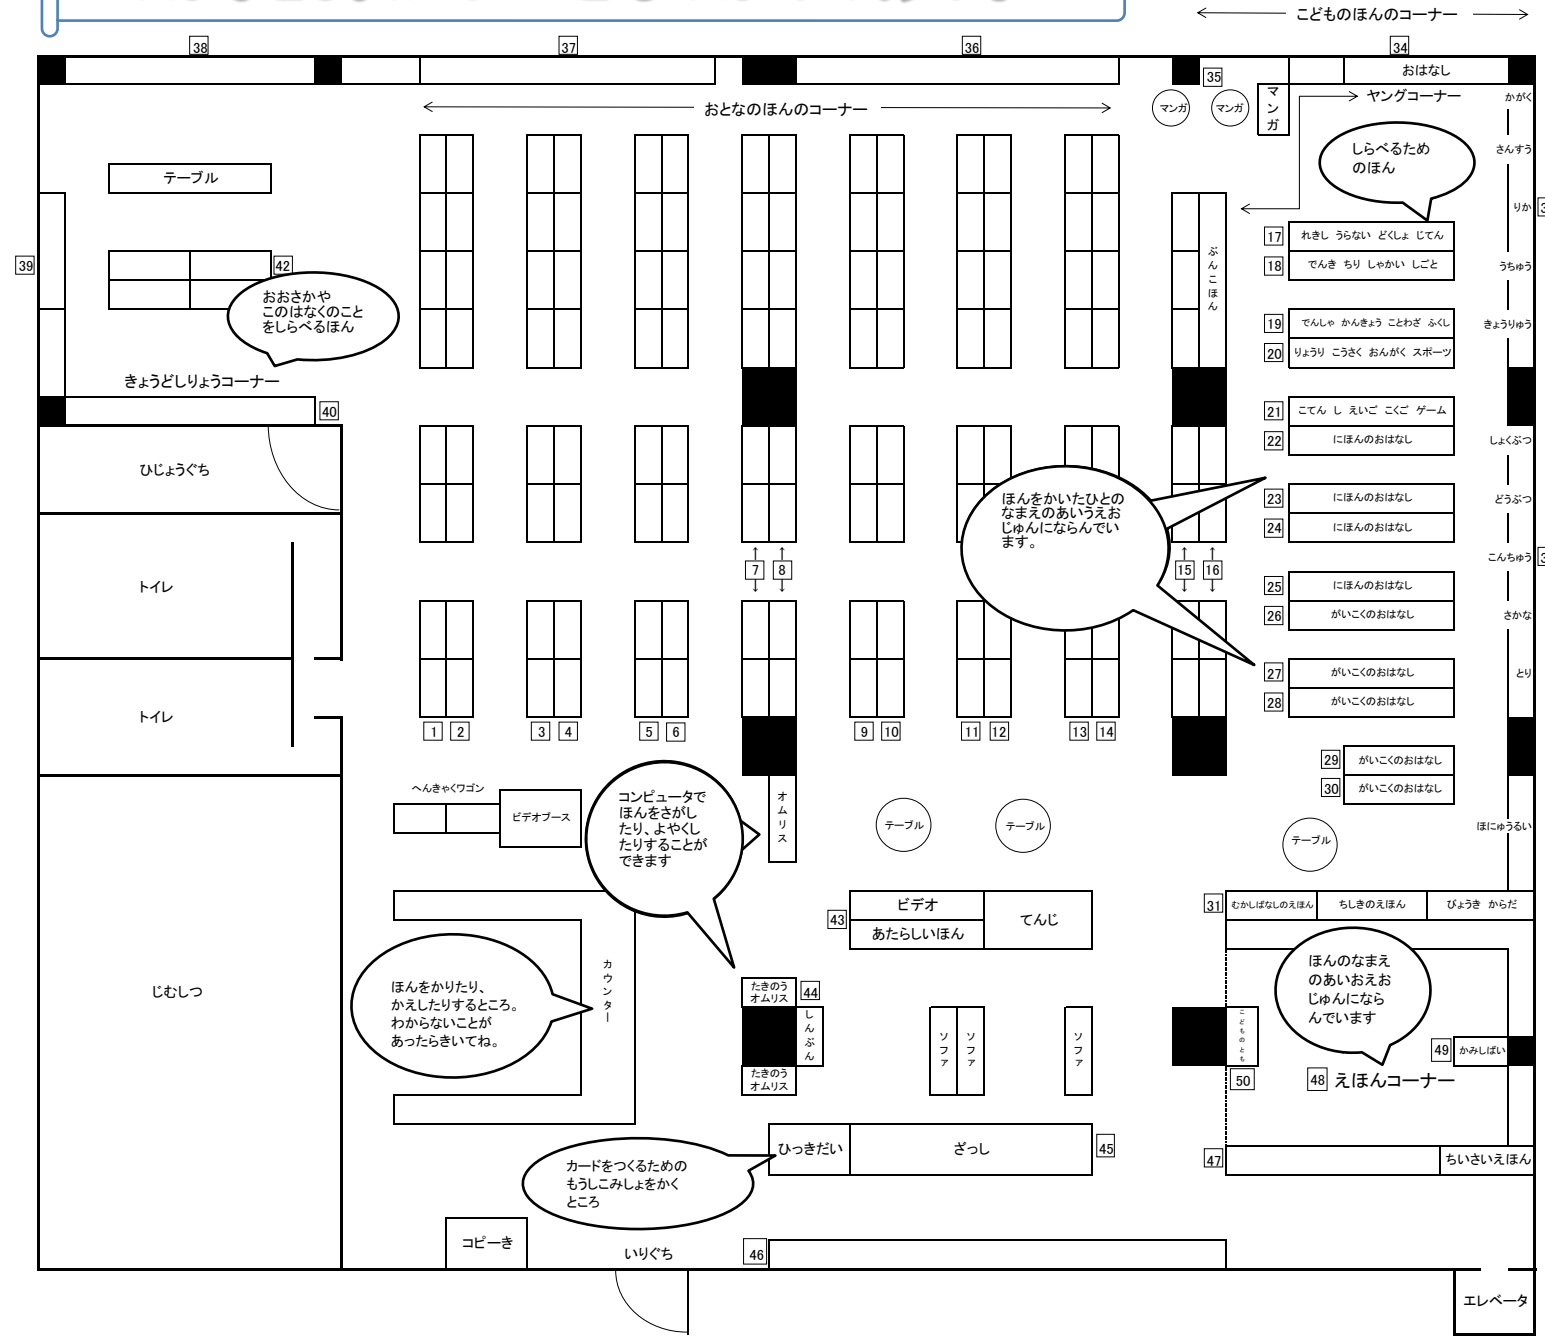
こどものほんのコーナー

38 37 36 34

おはなし

35

マンガ マンガ

マンガ

ヤングコーナー

おとなのほんのコーナー

かがく

さんすう

りかい

うちゅう

きょうりゅう

しょくぶつ

どうぶつ

こんちゅう

さかな

とり

ほにゅうるい

しらべるため のほん

テーブル

39

42

おおさかや このはなくのこと をしらべるほん

きょうどしりょうコーナー

40

ひじょうぐち

トイレ

トイレ

じむしつ

ぶんこほん

17 れきし うらない どくしょ じてん

18 でんき ちり しゃかい しごと

19 でんしゃ かんきょう ことわざ ふくし

20 りょうり こうさく おんがく スポーツ

21 こてん し えいご こくご ゲーム

22 にほんのおはなし

23 にほんのおはなし

24 にほんのおはなし

25 にほんのおはなし

26 がいこくのおはなし

27 がいこくのおはなし

28 がいこくのおはなし

29 がいこくのおはなし

30 がいこくのおはなし

ほんをかいたひとの なまえのあいうえお じゅんにならんでい ます。

7 8

15 16

1 2 3 4 5 6 9 10 11 12 13 14

へんきゃくワゴン

ビデオブース

コンピュータで ほんをさがし たり、よやくし たりすることが できます

オムリス

テーブル

テーブル

テーブル

31 むかしばなしのえほん ちしきのえほん びょうき からだ

ほんのなまえ のあいおえお じゅんになら んでいます

こどものとも

49 かみしばい

50

48 えほんコーナー

47 ちいさいえほん

43 ビデオ あたらしいほん てんじ

ほんをかりたり、 かえしたりするところ。 わからないことが あったらきいてね。

カウンター

たきのう オムリス 44

しんぶん

たきのう オムリス

ソファ ソファ ソファ

ひっきだい ざっし 45

カードをつくるための もうしこみしょをかく ところ

コピーき

いりぐち

46

エレベータ